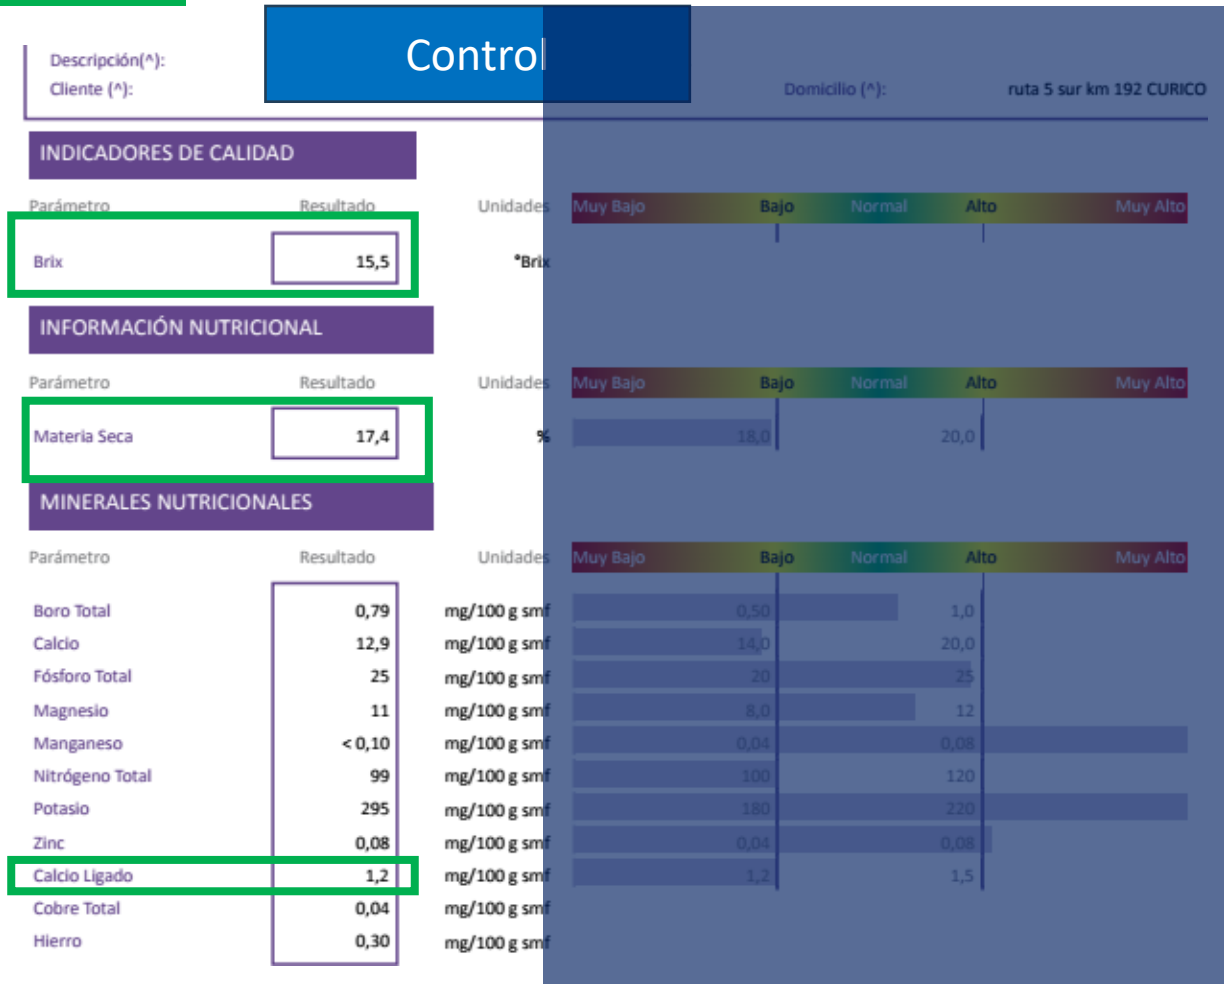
Descripción(^):
Cliente (^):

Control

Domicilio (^): ruta 5 sur km 192 CURICO

INDICADORES DE CALIDAD

| Parámetro | Resultado | Unidades | Muy Bajo | Bajo | Normal | Alto | Muy Alto |
|---|---|---|---|---|---|---|---|
| Brix | 15,5 | °Brix | | | | | |

INFORMACIÓN NUTRICIONAL

| Parámetro | Resultado | Unidades | Muy Bajo | Bajo | Normal | Alto | Muy Alto |
|---|---|---|---|---|---|---|---|
| Materia Seca | 17,4 | % | | 18,0 | | 20,0 | |

MINERALES NUTRICIONALES

| Parámetro | Resultado | Unidades | Muy Bajo | Bajo | Normal | Alto | Muy Alto |
|---|---|---|---|---|---|---|---|
| Boro Total | 0,79 | mg/100 g smf | | 0,50 | | 1,0 | |
| Calcio | 12,9 | mg/100 g smf | | 14,0 | | 20,0 | |
| Fósforo Total | 25 | mg/100 g smf | | 20 | | 25 | |
| Magnesio | 11 | mg/100 g smf | | 8,0 | | 12 | |
| Manganeso | < 0,10 | mg/100 g smf | | 0,04 | | 0,08 | |
| Nitrógeno Total | 99 | mg/100 g smf | | 100 | | 120 | |
| Potasio | 295 | mg/100 g smf | | 180 | | 220 | |
| Zinc | 0,08 | mg/100 g smf | | 0,04 | | 0,08 | |
| Calcio Ligado | 1,2 | mg/100 g smf | | 1,2 | | 1,5 | |
| Cobre Total | 0,04 | mg/100 g smf | | | | | |
| Hierro | 0,30 | mg/100 g smf | | | | | |